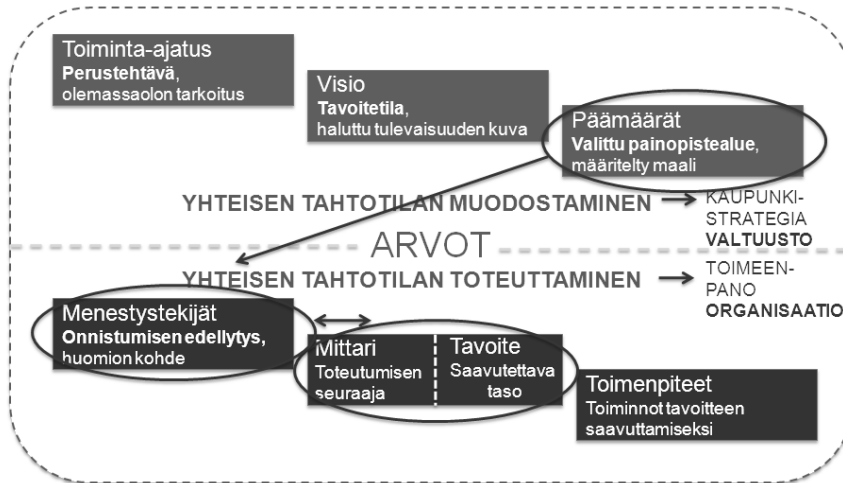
Toiminta-ajatus
**Perustehtävä**, olemassaolon tarkoitus

Visio
**Tavoitetila**, haluttu tulevaisuuden kuva

Päämäärät
**Valittu painopistealue**, määritelty maali

YHTEISEN TAHTOTILAN MUODOSTAMINEN

KAUPUNKI-STRATEGIA
**VALTUUSTO**

ARVOT

YHTEISEN TAHTOTILAN TOTEUTTAMINEN

TOIMEEN-PANO
**ORGANISAATIO**

Menestystekijät
**Onnistumisen edellytys**, huomion kohde

Mittari
Toteutumisen seuraaja

Tavoite
Saavutettava taso

Toimenpiteet
Toiminnot tavoitteen saavuttamiseksi